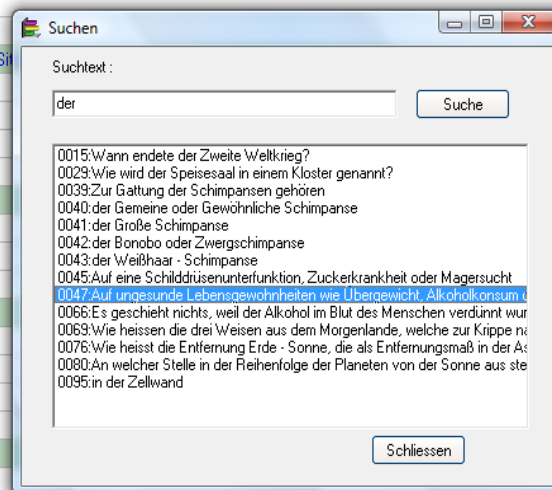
Suchen

Suchtext :

der

Suche

0015:Wann endete der Zweite Weltkrieg?
0029:Wie wird der Speisesaal in einem Kloster genannt?
0039:Zur Gattung der Schimpansen gehören
0040:der Gemeine oder Gewöhnliche Schimpanse
0041:der Große Schimpanse
0042:der Bonobo oder Zwergschimpanse
0043:der Weißhaar - Schimpanse
0045:Auf eine Schilddrüsenunterfunktion, Zuckerkrankheit oder Magersucht
0047:Auf ungesunde Lebensgewohnheiten wie Übergewicht, Alkoholkonsum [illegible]
0066:Es geschieht nichts, weil der Alkohol im Blut des Menschen verdünnt wur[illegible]
0069:Wie heissen die drei Weisen aus dem Morgenlande, welche zur Krippe na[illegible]
0076:Wie heisst die Entfernung Erde - Sonne, die als Entfernungsmaß in der As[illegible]
0080:An welcher Stelle in der Reihenfolge der Planeten von der Sonne aus ste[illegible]
0095:in der Zellwand

Schliessen